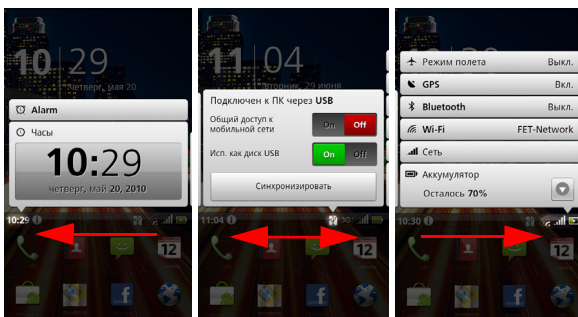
10 29
Четверг, мая 20

Alarm

Часы

10:29
четверг, май 20, 2010

10:29

12

11 04
суббота, 29 июня

Подключен к ПК через USB

Общий доступ к мобильной сети
On Off

Исп. как диск USB
On Off

Синхронизировать

11:04

12

Режим полета Выкл.

GPS Выкл.

Bluetooth Выкл.

Wi-Fi FET-Network

Сеть

Аккумулятор
Осталось 70%

10:30

12